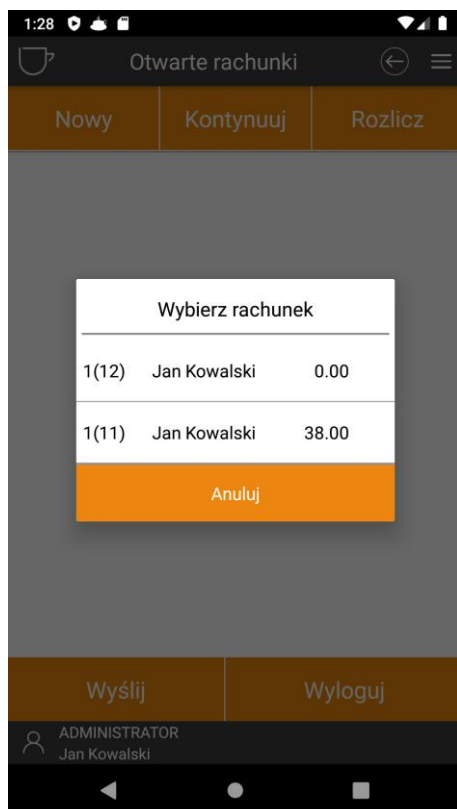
1:28

Otwarte rachunki

Nowy | Kontynuuj | Rozlicz

Wybierz rachunek

| | | |
|---|---|---|
| 1(12) | Jan Kowalski | 0.00 |
| 1(11) | Jan Kowalski | 38.00 |

Anuluj

Wyślij | Wyloguj

ADMINISTRATOR
Jan Kowalski